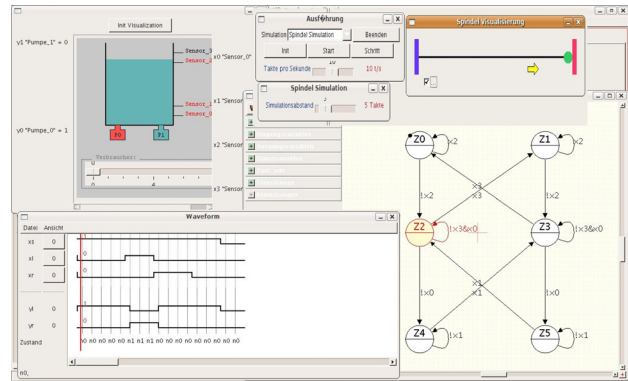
Init Visualization

v1 "Pumpe_1" = 0

Sensor_0
Sensor_

x0 "Sensor_0"

Sensor_
Sensor_

x1 "Sensor

v0 "Pumpe_0" = 1

P0
P1

Verbraucher:

0
4

x2 "Sensor

x3 "Sensor

Ausführung

Simulation Spindel Simulation
Beenden
Init
Start
Schritt
Takte pro Sekunde
10
10 t/s

Spindel Simulation

Simulationsabstand
2
5 Takte

Spindel Visualisierung

Z0
Z1
!x2
!x2
!x2
!x2
x3
x3
Z2
!x3&x0
Z3
!x3&x0
!x0
!x0
x1
x1
Z4
!x1
Z5
!x1

Waveform

Datei Ansicht

xt 0
xl 0
xr 0
yl 0
yr 0
Zustand

1
0
0
1
0

n0 n0 n0 n0 n0 n1 n1 n0 n0 n0 n0 n0 n0 n0 n0 n0

n0,